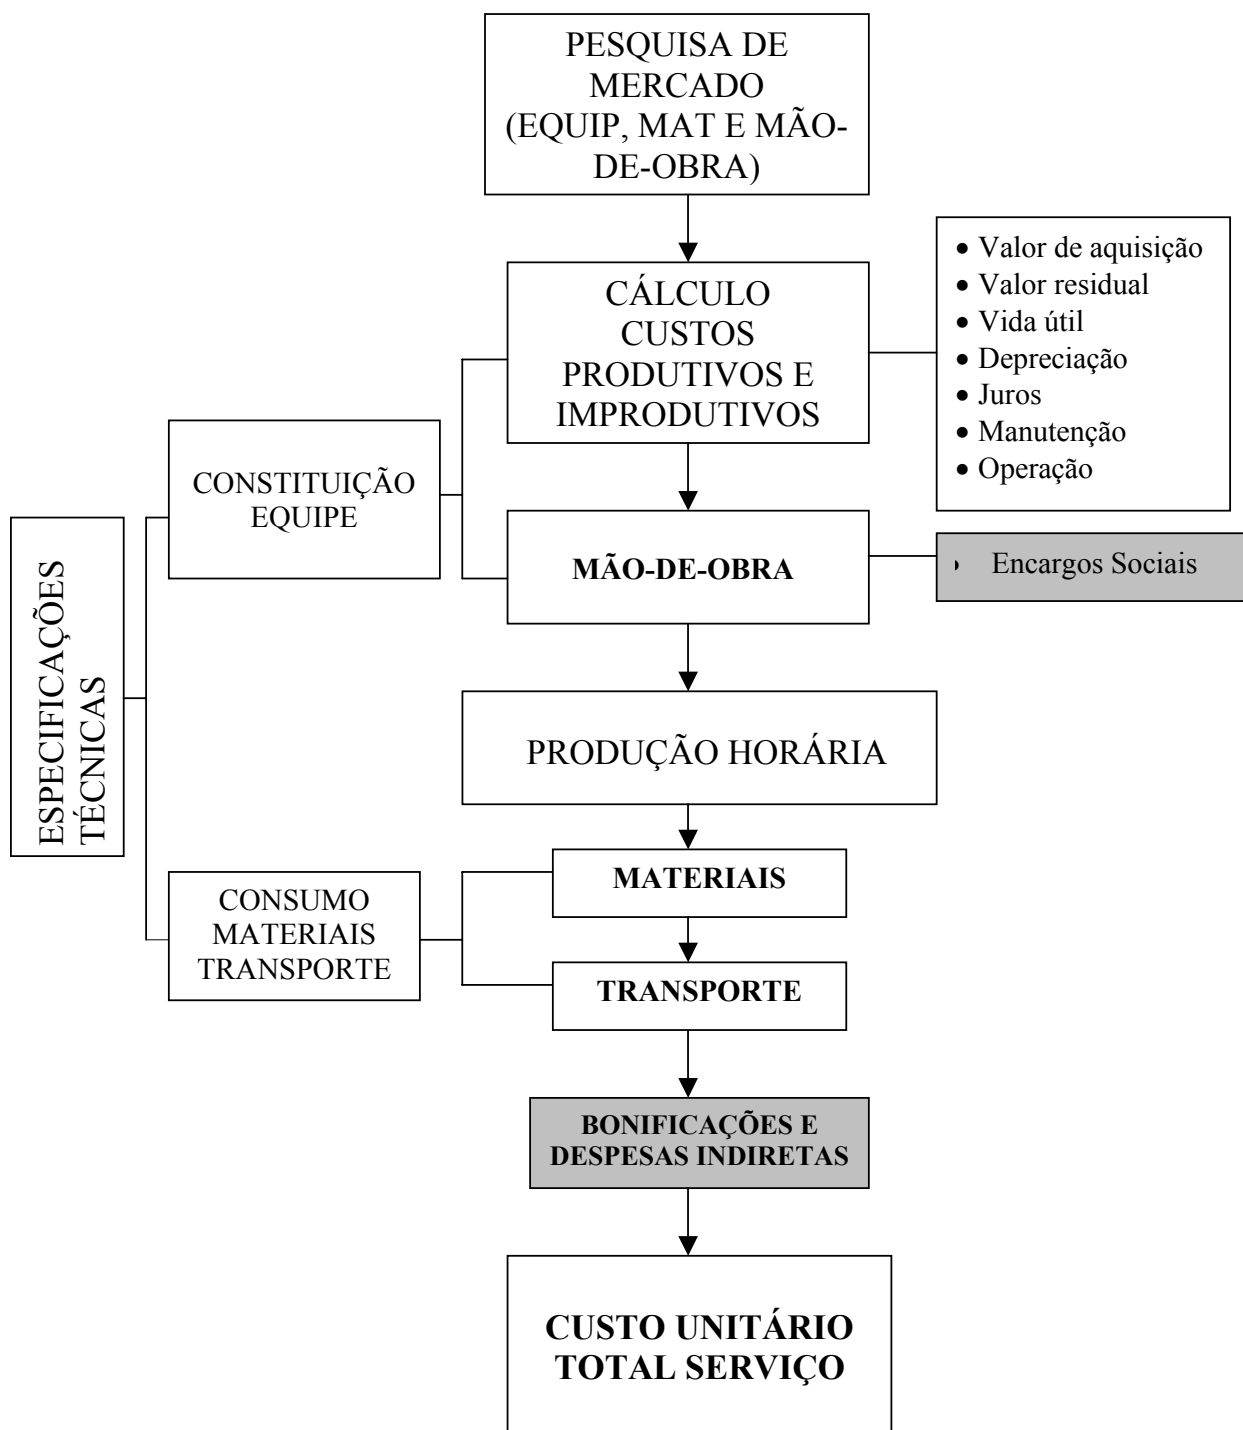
PESQUISA DE MERCADO (EQUIP, MAT E MÃO-DE-OBRA)

CÁLCULO CUSTOS PRODUTIVOS E IMPRODUTIVOS

• Valor de aquisição
• Valor residual
• Vida útil
• Depreciação
• Juros
• Manutenção
• Operação

ESPECIFICAÇÕES TÉCNICAS

CONSTITUIÇÃO EQUIPE

MÃO-DE-OBRA

Encargos Sociais

PRODUÇÃO HORÁRIA

CONSUMO MATERIAIS TRANSPORTE

MATERIAIS

TRANSPORTE

BONIFICAÇÕES E DESPESAS INDIRETAS

CUSTO UNITÁRIO TOTAL SERVIÇO